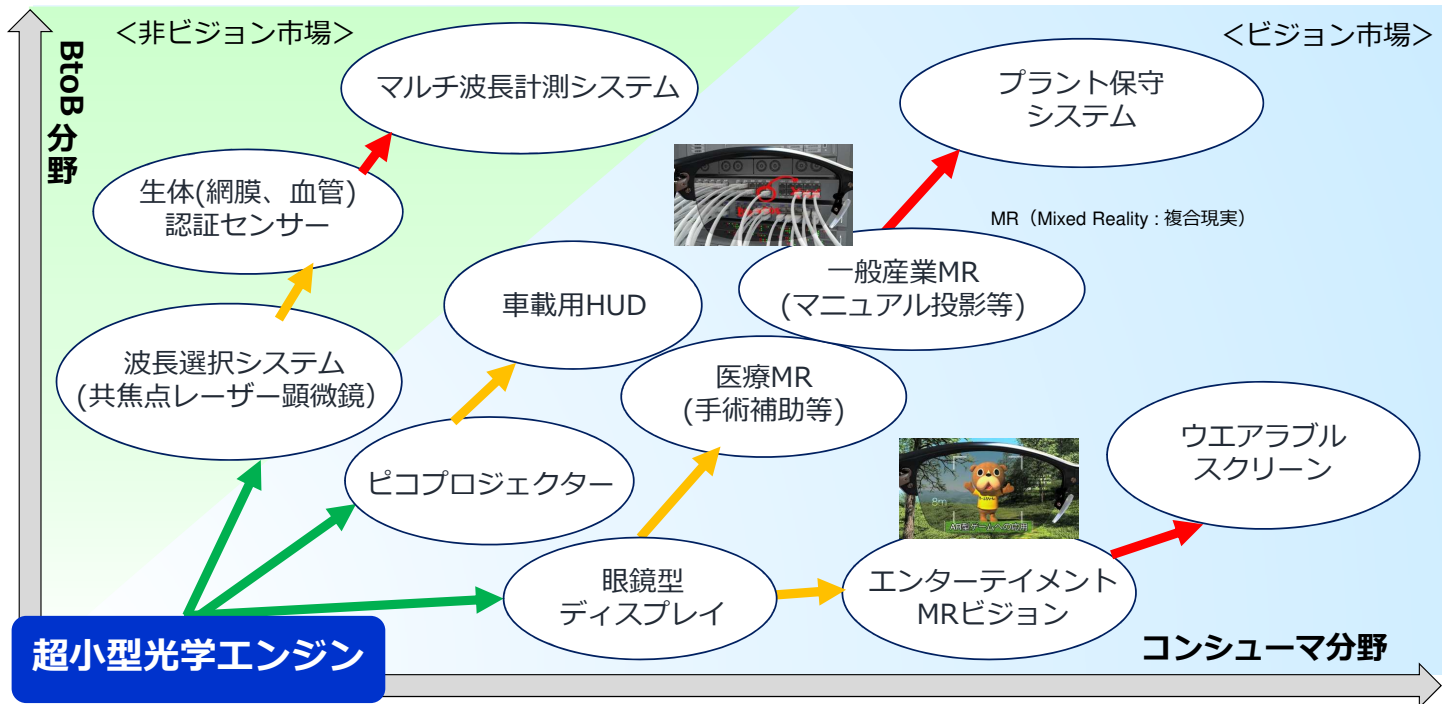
<非ビジョン市場>

<ビジョン市場>

BtoB分野

マルチ波長計測システム

プラント保守システム

生体(網膜、血管)認証センサー

MR（Mixed Reality : 複合現実）

車載用HUD

一般産業MR (マニュアル投影等)

波長選択システム (共焦点レーザー顕微鏡)

医療MR (手術補助等)

ウエアラブルスクリーン

ピコプロジェクター

眼鏡型ディスプレイ

エンターテイメントMRビジョン

超小型光学エンジン

コンシューマ分野